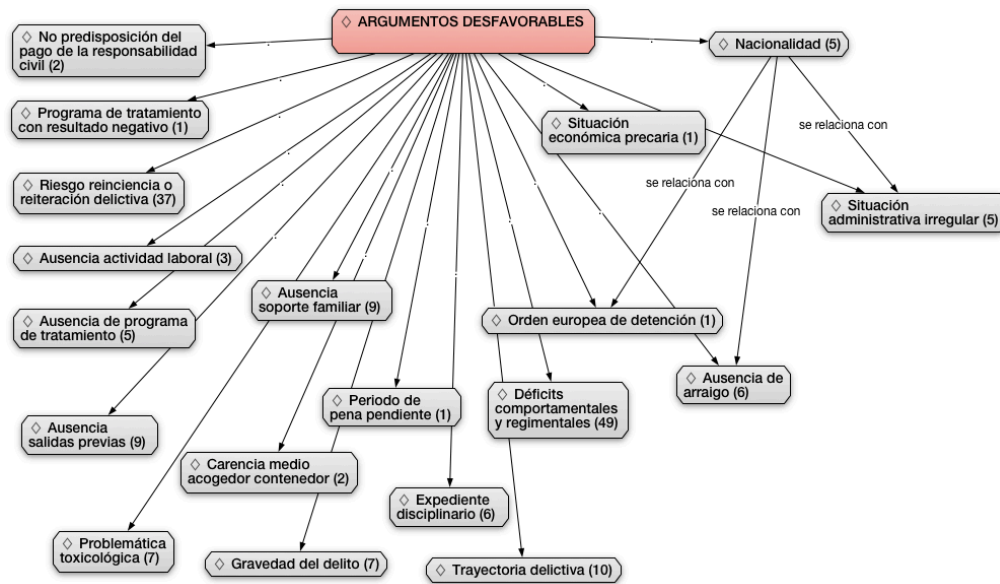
◇ ARGUMENTOS DESFAVORABLES

◇ No predisposición del pago de la responsabilidad civil (2)

◇ Nacionalidad (5)

◇ Programa de tratamiento con resultado negativo (1)

◇ Situación económica precaria (1)

se relaciona con

se relaciona con

se relaciona con

◇ Riesgo reinciencia o reiteración delictiva (37)

◇ Situación administrativa irregular (5)

◇ Ausencia actividad laboral (3)

◇ Ausencia soporte familiar (9)

◇ Ausencia de programa de tratamiento (5)

◇ Orden europea de detención (1)

◇ Ausencia de arraigo (6)

◇ Periodo de pena pendiente (1)

◇ Déficits comportamentales y regimentales (49)

◇ Ausencia salidas previas (9)

◇ Carencia medio acogedor contenedor (2)

◇ Expediente disciplinario (6)

◇ Problemática toxicológica (7)

◇ Gravedad del delito (7)

◇ Trayectoria delictiva (10)